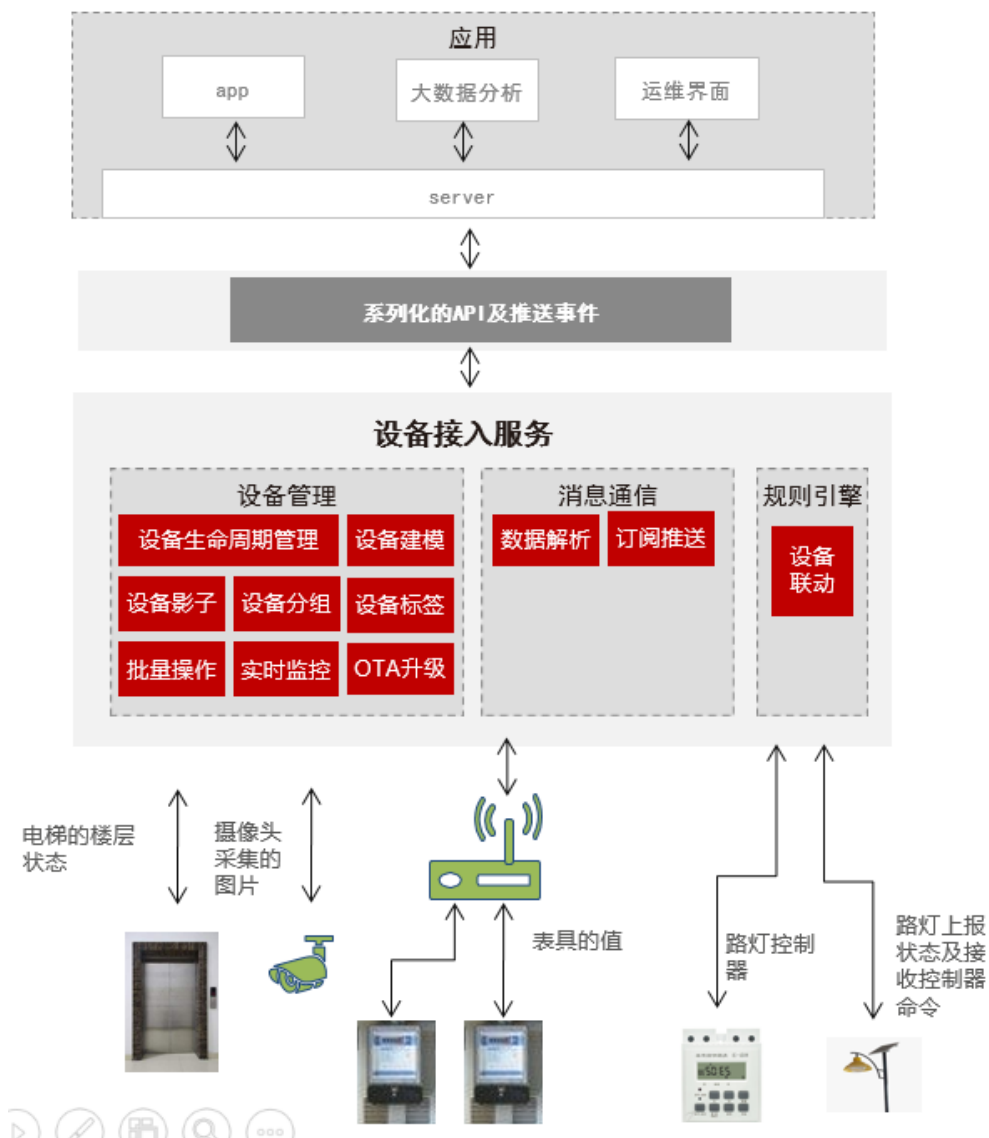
应用

app

大数据分析

运维界面

server

系列化的API及推送事件

设备接入服务

设备管理

设备生命周期管理

设备建模

设备影子

设备分组

设备标签

批量操作

实时监控

OTA升级

消息通信

数据解析

订阅推送

规则引擎

设备联动

电梯的楼层状态

摄像头采集的图片

表具的值

路灯控制器

路灯上报状态及接收控制器命令